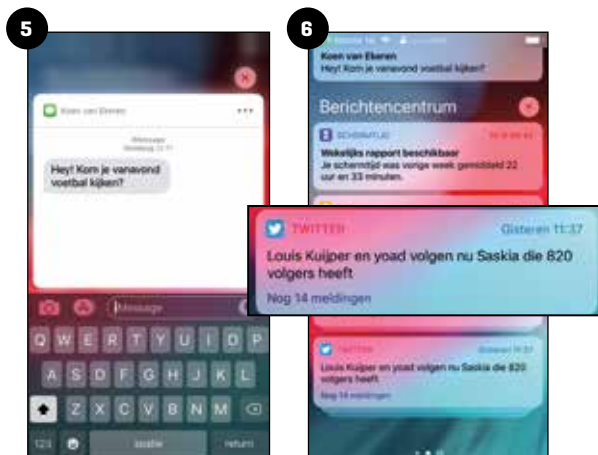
5

Koen van Ekeren

Hey! Kom je vanavond voetbal kijken?

Message

Q W E R T Y U I O P

A S D F G H J K L

Z X C V B N M

123

space

return

6

Koen van Ekeren

Hey! Kom je vanavond voetbal kijken?

Berichtencentrum

SCHERMTIJD

Wekelijks rapport beschikbaar

Je schermtijd was vorige week gemiddeld 22 uur en 33 minuten.

TWITTER Gisteren 11:37

Louis Kuijper en yoad volgen nu Saskia die 820 volgers heeft

Nog 14 meldingen

TWITTER

Louis Kuijper en yoad volgen nu Saskia die 820 volgers heeft

Nog 14 meldingen